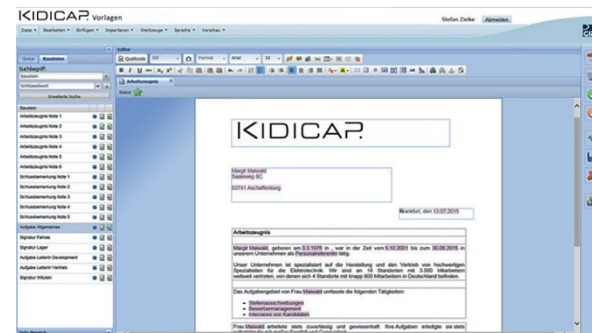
KIDICAP Vorlagen

Stefan Zielke Abmelden

Datei Bearbeiten Einfügen Importieren Werkzeuge Sprache Vorschau

Suchbegriff

Bausteine

Arbeitszeugnis Note 1
Arbeitszeugnis Note 2
Arbeitszeugnis Note 3
Arbeitszeugnis Note 4
Arbeitszeugnis Note 5
Arbeitszeugnis Note 6
Schlussbemerkung Note 1
Schlussbemerkung Note 2
Schlussbemerkung Note 3
Schlussbemerkung Note 4
Schlussbemerkung Note 5
Aufgabe Allgemeines
Signatur Fehlde
Signatur Lager
Aufgabe Leiterin Development
Aufgabe Leiterin Vertrieb
Signatur Vitulani

Editor

Quellcode

Status

KIDICAP

Margit Maiwald
Seeleweg 5C

63741 Aschaffenburg

Frankfurt, den 13.07.2015

Arbeitszeugnis

Margit Maiwald, geboren am 3.5.1976 in , war in der Zeit vom 5.10.2001 bis zum 30.06.2015 in unserem Unternehmen als Personalreferentin tätig.

Unser Unternehmen ist spezialisiert auf die Herstellung und den Vertrieb von hochwertigen Spezialteilen für die Elektrotechnik. Wir sind an 10 Standorten mit 3.000 Mitarbeitern weltweit vertreten, von denen sich 4 Standorte mit knapp 800 Mitarbeitern in Deutschland befinden.

Das Aufgabengebiet von Frau Maiwald umfasste die folgenden Tätigkeiten:

Stellenausschreibungen
Bewerbermanagement
Interviews von Kandidaten

Frau Maiwald arbeitete stets zuverlässig und gewissenhaft. Ihre Aufgaben erledigte sie stets